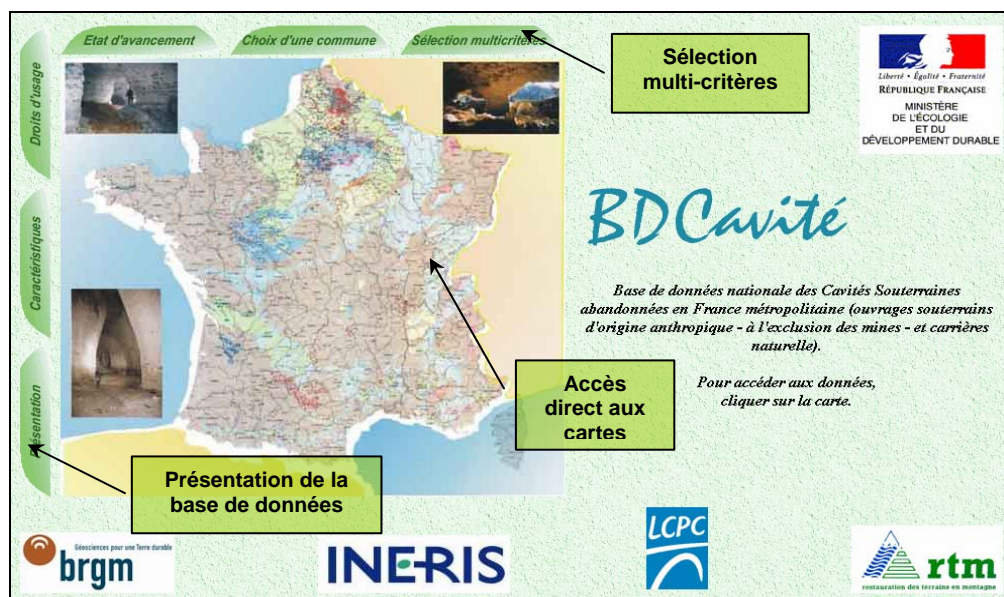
Etat d'avancement

Choix d'une commune

Sélection multicritères

Sélection multi-critères

Liberté • Égalité • Fraternité
RÉPUBLIQUE FRANÇAISE
MINISTÈRE DE L'ÉCOLOGIE ET DU DÉVELOPPEMENT DURABLE

Droits d'usage

Caractéristiques

Présentation

BDCavité

Base de données nationale des Cavités Souterraines abandonnées en France métropolitaine (ouvrages souterrains d'origine anthropique - à l'exclusion des mines - et carrières naturelle).

Pour accéder aux données, cliquer sur la carte.

Accès direct aux cartes

Présentation de la base de données

Géosciences pour une Terre durable
brgm

INERIS

LCPC

rtm
restauration des terrains en montagne